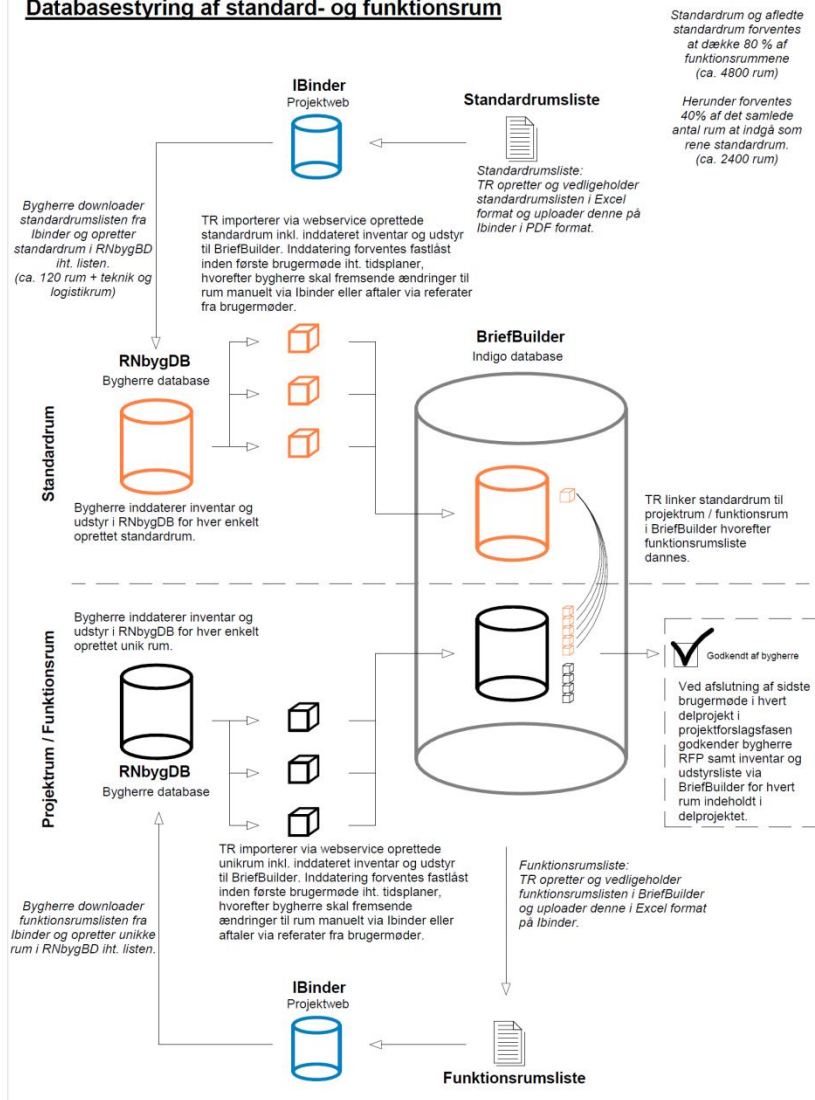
Databasestyring af standard- og funktionsrum

Standardrum og afledte standardrum forventes at dække 80 % af funktionsrummene (ca. 4800 rum)

Herunder forventes 40% af det samlede antal rum at indgå som rene standardrum. (ca. 2400 rum)

IBinder
Projektweb

Standardrumsliste

Standardrumsliste: TR opretter og vedligeholder standardrumslisten i Excel format og uploader denne på Ibinder i PDF format.

Bygherre downloader standardrumslisten fra Ibinder og opretter standardrum i RNbygBD iht. listen. (ca. 120 rum + teknik og logistikrum)

TR importerer via webservice oprettede standardrum inkl. inddateret inventar og udstyr til BriefBuilder. Inddatering forventes fastlåst inden første brugermøde iht. tidsplaner, hvorefter bygherre skal fremsende ændringer til rum manuelt via Ibinder eller aftaler via referater fra brugermøder.

RNbygDB
Bygherre database

BriefBuilder
Indigo database

Standardrum

Bygherre inddaterer inventar og udstyr i RNbygDB for hver enkelt oprettet standardrum.

TR linker standardrum til projektrum / funktionsrum i BriefBuilder hvorefter funktionsrumsliste dannes.

Bygherre inddaterer inventar og udstyr i RNbygDB for hver enkelt oprettet unik rum.

Projektrum / Funktionsrum

Godkendt af bygherre

Ved afslutning af sidste brugermøde i hvert delprojekt i projektforslagsfasen godkender bygherre RFP samt inventar og udstyrsliste via BriefBuilder for hvert rum indeholdt i delprojektet.

RNbygDB
Bygherre database

TR importerer via webservice oprettede unikrum inkl. inddateret inventar og udstyr til BriefBuilder. Inddatering forventes fastlåst inden første brugermøde iht. tidsplaner, hvorefter bygherre skal fremsende ændringer til rum manuelt via Ibinder eller aftaler via referater fra brugermøder.

Funktionsrumsliste: TR opretter og vedligeholder funktionsrumslisten i BriefBuilder og uploader denne i Excel format på Ibinder.

Bygherre downloader funktionsrumslisten fra Ibinder og opretter unikke rum i RNbygBD iht. listen.

IBinder
Projektweb

Funktionsrumsliste